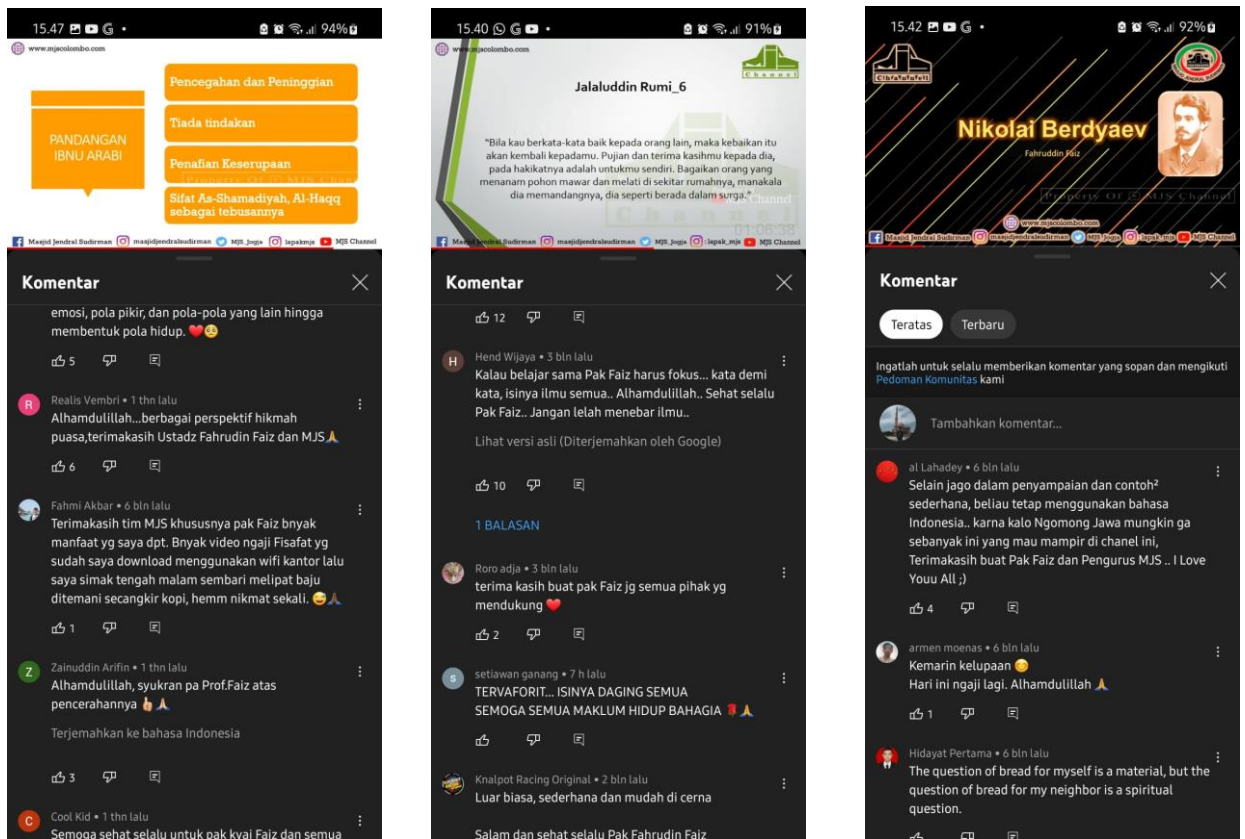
15.47 94%

www.mjscolombo.com

PANDANGAN IBNU ARABI

Pencegahan dan Peninggian

Tiada tindakan

Penafian Keserupaan

Sifat As-Shamadiyah, Al-Haqq sebagai tebusannya

Property Of MJS Channel

Masjid Jendral Sudirman masjidjendralsudirman MJS_Jogja lapakmjs MJS Channel

Komentar

emosi, pola pikir, dan pola-pola yang lain hingga membentuk pola hidup. ❤️😩

5

Realis Vembri • 1 thn lalu
Alhamdulillah...berbagai perspektif hikmah puasa,terimakasih Ustadz Fahrudin Faiz dan MJS🙏

6

Fahmi Akbar • 6 bln lalu
Terimakasih tim MJS khususnya pak Faiz bnyak manfaat yg saya dpt. Bnyak video ngaji Fisafat yg sudah saya download menggunakan wifi kantor lalu saya simak tengah malam sembari melipat baju ditemani secangkir kopi, hemm nikmat sekali. 😅🙏

1

Zainuddin Arifin • 1 thn lalu
Alhamdulillah, syukran pa Prof.Faiz atas pencerahannya 👍🙏

Terjemahkan ke bahasa Indonesia

3

Cool Kid • 1 thn lalu
Semoga sehat selalu untuk pak kyai Faiz dan semua

15.40 91%

www.mjscolombo.com

Channel

Jalaluddin Rumi_6

"Bila kau berkata-kata baik kepada orang lain, maka kebaikan itu akan kembali kepadamu. Pujian dan terima kasihmu kepada dia, pada hakikatnya adalah untukmu sendiri. Bagaikan orang yang menanam pohon mawar dan melati di sekitar rumahnya, manakala dia memandangnya, dia seperti berada dalam surga."

Channel

01:08:38

Masjid Jendral Sudirman masjidjendralsudirman MJS_Jogja lapak_mjs MJS Channel

Komentar

12

Hend Wijaya • 3 bln lalu
Kalau belajar sama Pak Faiz harus fokus... kata demi kata, isinya ilmu semua.. Alhamdulillah.. Sehat selalu Pak Faiz.. Jangan lelah menebar ilmu..

Lihat versi asli (Diterjemahkan oleh Google)

10

1 BALASAN

Roro adja • 3 bln lalu
terima kasih buat pak Faiz jg semua pihak yg mendukung ❤️

2

setiawan ganang • 7 h lalu
TERVAFORIT... ISINYA DAGING SEMUA SEMOGA SEMUA MAKLUM HIDUP BAHAGIA 🌹🙏

Knalpot Racing Original • 2 bln lalu
Luar biasa, sederhana dan mudah di cerna

Salam dan sehat selalu Pak Fahrudin Faiz

15.42 92%

Nikolai Berdyaev

Fahruddin Faiz

Property Of MJS Channel

www.mjscolombo.com

Masjid Jendral Sudirman masjidjendralsudirman MJS_Jogja lapak_mjs MJS Channel

Komentar

Teratas Terbaru

Ingatlah untuk selalu memberikan komentar yang sopan dan mengikuti Pedoman Komunitas kami

Tambahkan komentar...

al Lahadey • 6 bln lalu
Selain jago dalam penyampaian dan contoh² sederhana, beliau tetap menggunakan bahasa Indonesia.. karna kalo Ngomong Jawa mungkin ga sebanyak ini yang mau mampir di chanel ini, Terimakasih buat Pak Faiz dan Pengurus MJS .. I Love Youu All ;)

4

armen moenas • 6 bln lalu
Kemarin kelupaan 😊
Hari ini ngaji lagi. Alhamdulillah 🙏

1

Hidayat Pertama • 6 bln lalu
The question of bread for myself is a material, but the question of bread for my neighbor is a spiritual question.